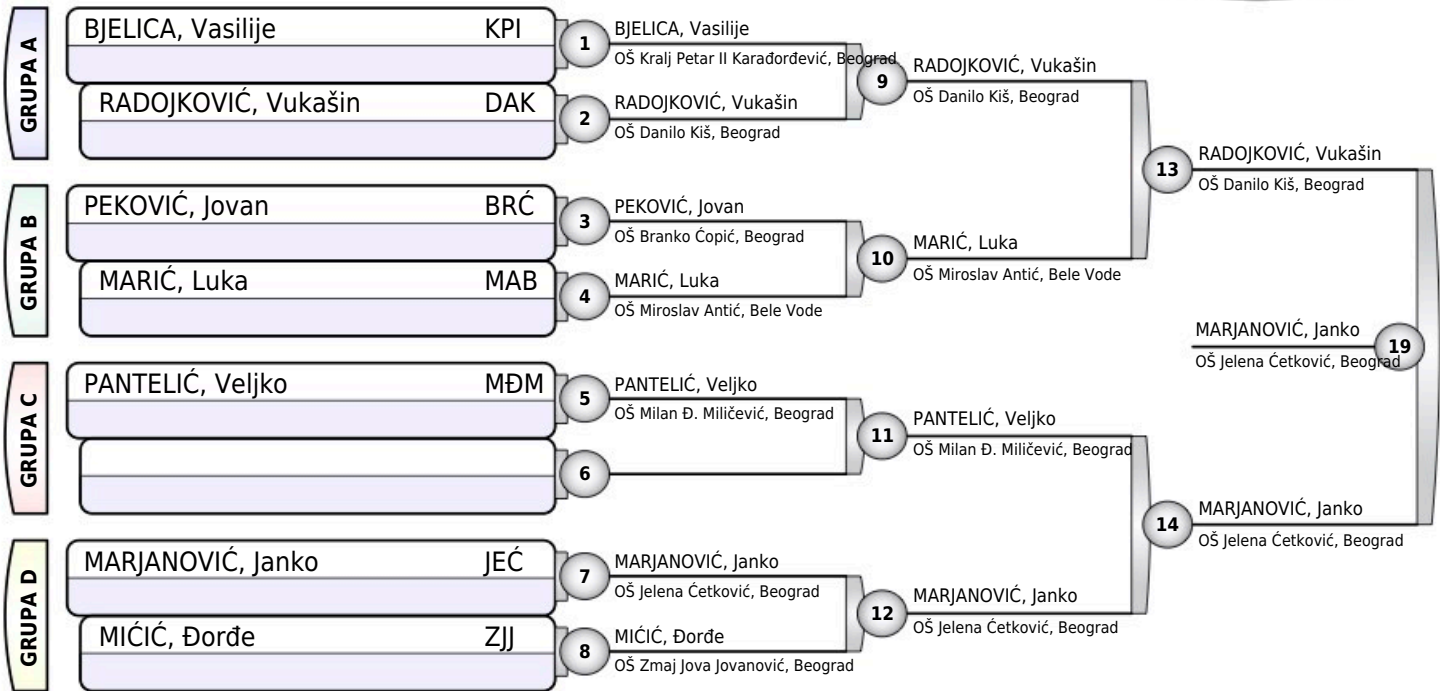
GRUPA A

BJELICA, Vasilije KPI

RADOJKOVIĆ, Vukašin DAK

GRUPA B

PEKOVIĆ, Jovan BRĆ

MARIĆ, Luka MAB

GRUPA C

PANTELIĆ, Veljko MĐM

GRUPA D

MARJANOVIĆ, Janko JEĆ

MIĆIĆ, Đorđe ZJJ

1 BJELICA, Vasilije
OŠ Kralj Petar II Karađorđević, Beograd

2 RADOJKOVIĆ, Vukašin
OŠ Danilo Kiš, Beograd

3 PEKOVIĆ, Jovan
OŠ Branko Ćopić, Beograd

4 MARIĆ, Luka
OŠ Miroslav Antić, Bele Vode

5 PANTELIĆ, Veljko
OŠ Milan Đ. Miličević, Beograd

6

7 MARJANOVIĆ, Janko
OŠ Jelena Ćetković, Beograd

8 MIĆIĆ, Đorđe
OŠ Zmaj Jova Jovanović, Beograd

9 RADOJKOVIĆ, Vukašin
OŠ Danilo Kiš, Beograd

10 MARIĆ, Luka
OŠ Miroslav Antić, Bele Vode

11 PANTELIĆ, Veljko
OŠ Milan Đ. Miličević, Beograd

12 MARJANOVIĆ, Janko
OŠ Jelena Ćetković, Beograd

13 RADOJKOVIĆ, Vukašin
OŠ Danilo Kiš, Beograd

14 MARJANOVIĆ, Janko
OŠ Jelena Ćetković, Beograd

19 MARJANOVIĆ, Janko
OŠ Jelena Ćetković, Beograd